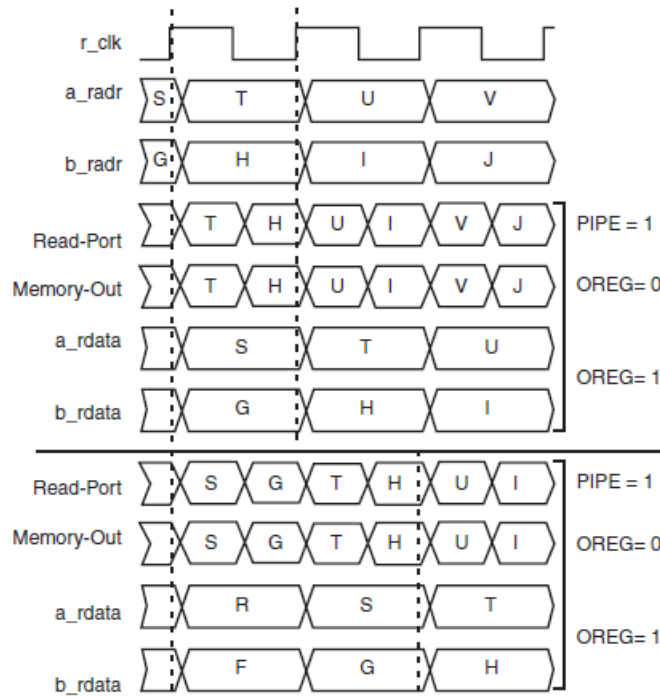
r_clk

a_radr S T U V

b_radr G H I J

Read-Port T H U I V J

Memory-Out T H U I V J

a_rdata S T U

b_rdata G H I

PIPE = 1

OREG= 0

OREG= 1

Read-Port S G T H U I

Memory-Out S G T H U I

a_rdata R S T

b_rdata F G H

PIPE = 1

OREG= 0

OREG= 1